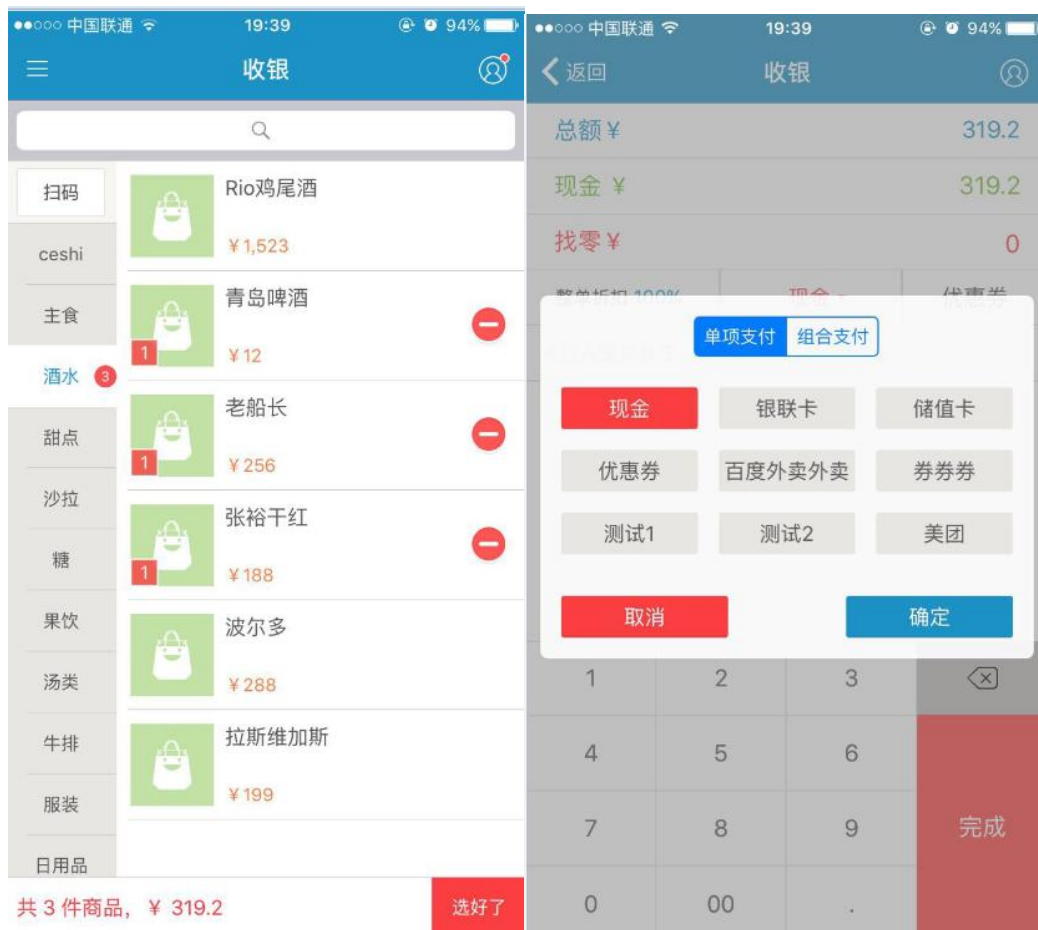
●●○○○ 中国联通 19:39 94%

收银

扫码
ceshi
主食
酒水 3
甜点
沙拉
糖
果饮
汤类
牛排
服装
日用品

Rio鸡尾酒
¥1,523

青岛啤酒
1
¥12

老船长
1
¥256

张裕干红
1
¥188

波尔多
¥288

拉斯维加斯
¥199

共 3 件商品， ¥ 319.2
选好了

●●○○○ 中国联通 19:39 94%

返回
收银

总额 ¥ 319.2
现金 ¥ 319.2
找零 ¥ 0

整单折扣 100%
现金
优惠券

单项支付
组合支付

现金
银联卡
储值卡
优惠券
百度外卖外卖
券券券
测试1
测试2
美团

取消
确定

| 1 | 2 | 3 | |
|---|---|---|---|
| 4 | 5 | 6 | 完成 |
| 7 | 8 | 9 | |
| 0 | 00 | . | |